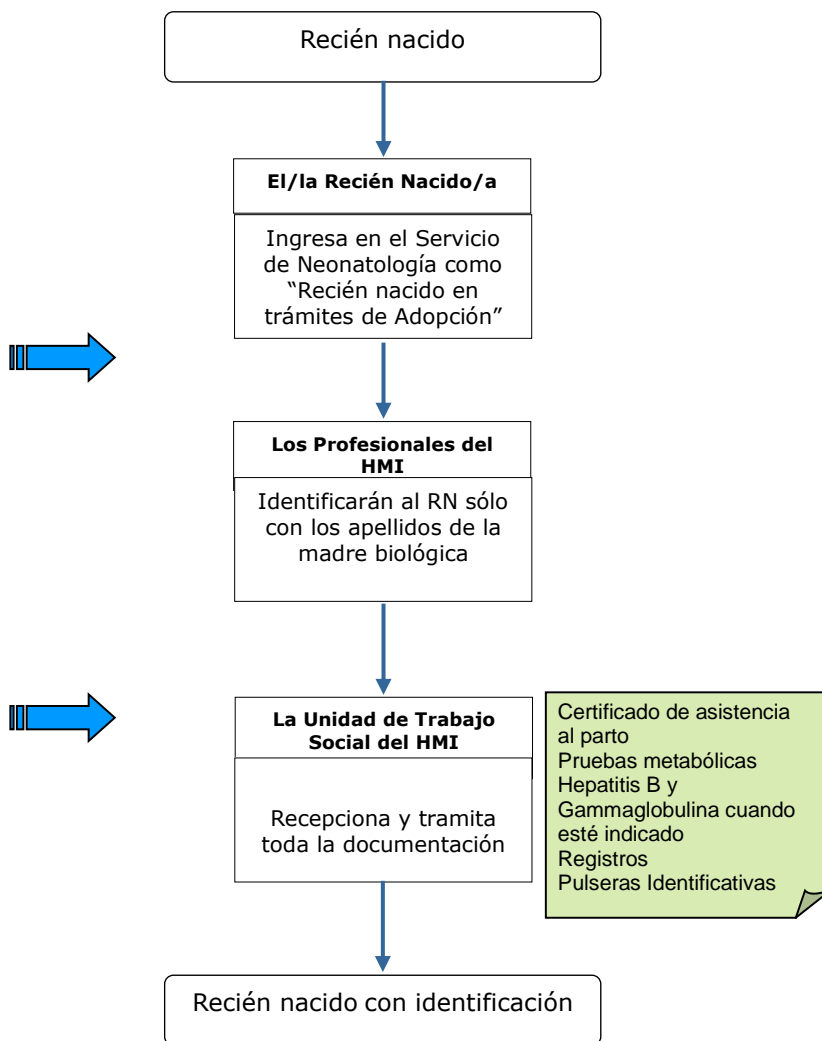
Recién nacido

El/la Recién Nacido/a

Ingresa en el Servicio de Neonatología como "Recién nacido en trámites de Adopción"

Los Profesionales del HMI

Identificarán al RN sólo con los apellidos de la madre biológica

La Unidad de Trabajo Social del HMI

Recepciona y tramita toda la documentación

Certificado de asistencia al parto
Pruebas metabólicas
Hepatitis B y Gammaglobulina cuando esté indicado
Registros
Pulseras Identificativas

Recién nacido con identificación